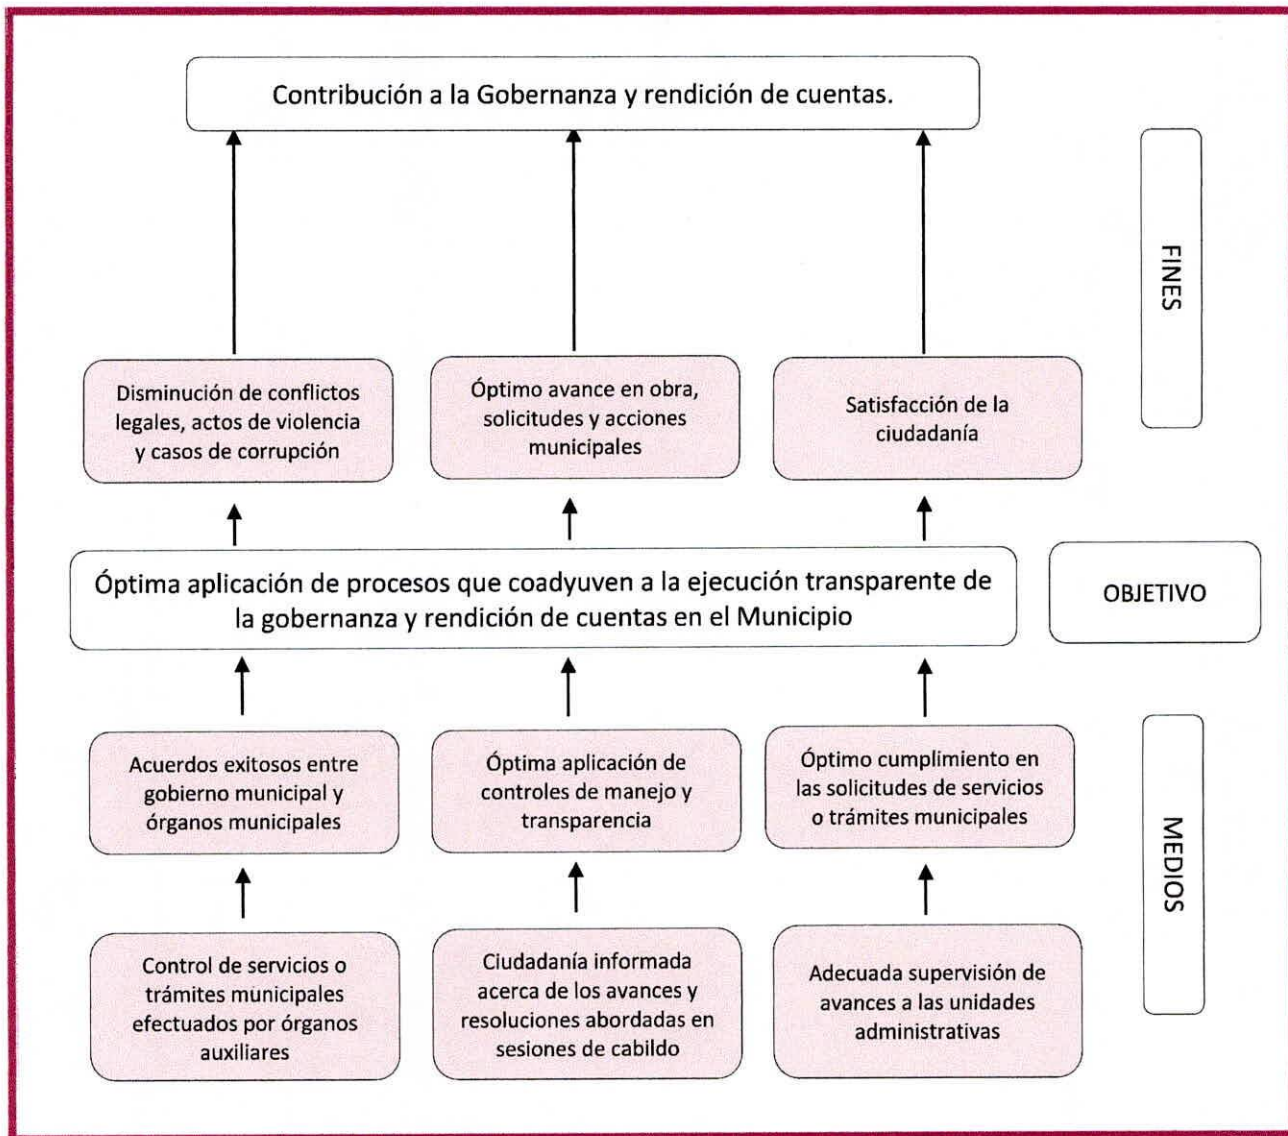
Contribución a la Gobernanza y rendición de cuentas.

FINES

Disminución de conflictos legales, actos de violencia y casos de corrupción

Óptimo avance en obra, solicitudes y acciones municipales

Satisfacción de la ciudadanía

Óptima aplicación de procesos que coadyuven a la ejecución transparente de la gobernanza y rendición de cuentas en el Municipio

OBJETIVO

Acuerdos exitosos entre gobierno municipal y órganos municipales

Óptima aplicación de controles de manejo y transparencia

Óptimo cumplimiento en las solicitudes de servicios o trámites municipales

MEDIOS

Control de servicios o trámites municipales efectuados por órganos auxiliares

Ciudadanía informada acerca de los avances y resoluciones abordadas en sesiones de cabildo

Adecuada supervisión de avances a las unidades administrativas